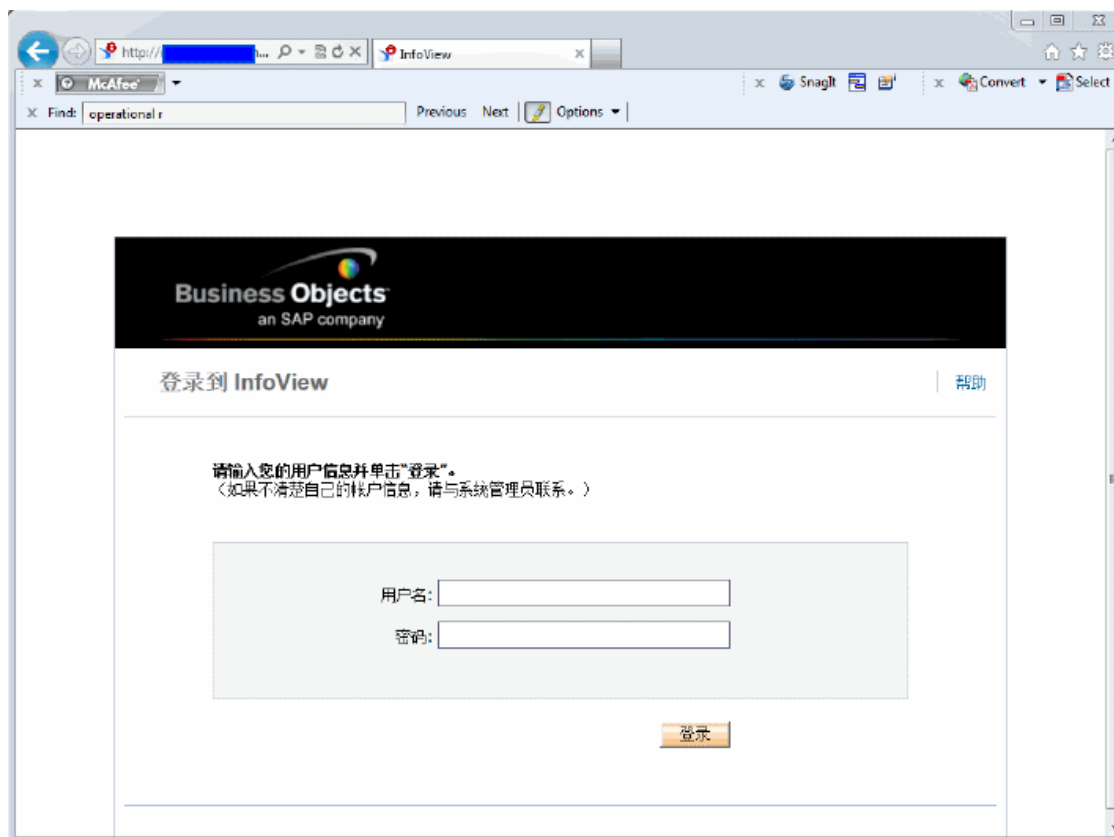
http:// h... InfoView
McAfee
SnagIt Convert Select
Find: operational r Previous Next Options

Business Objects
an SAP company

登录到 InfoView
帮助

请输入您的用户信息并单击"登录"。
（如果不清楚自己的帐户信息，请与系统管理员联系。）

用户名:
密码:

登录